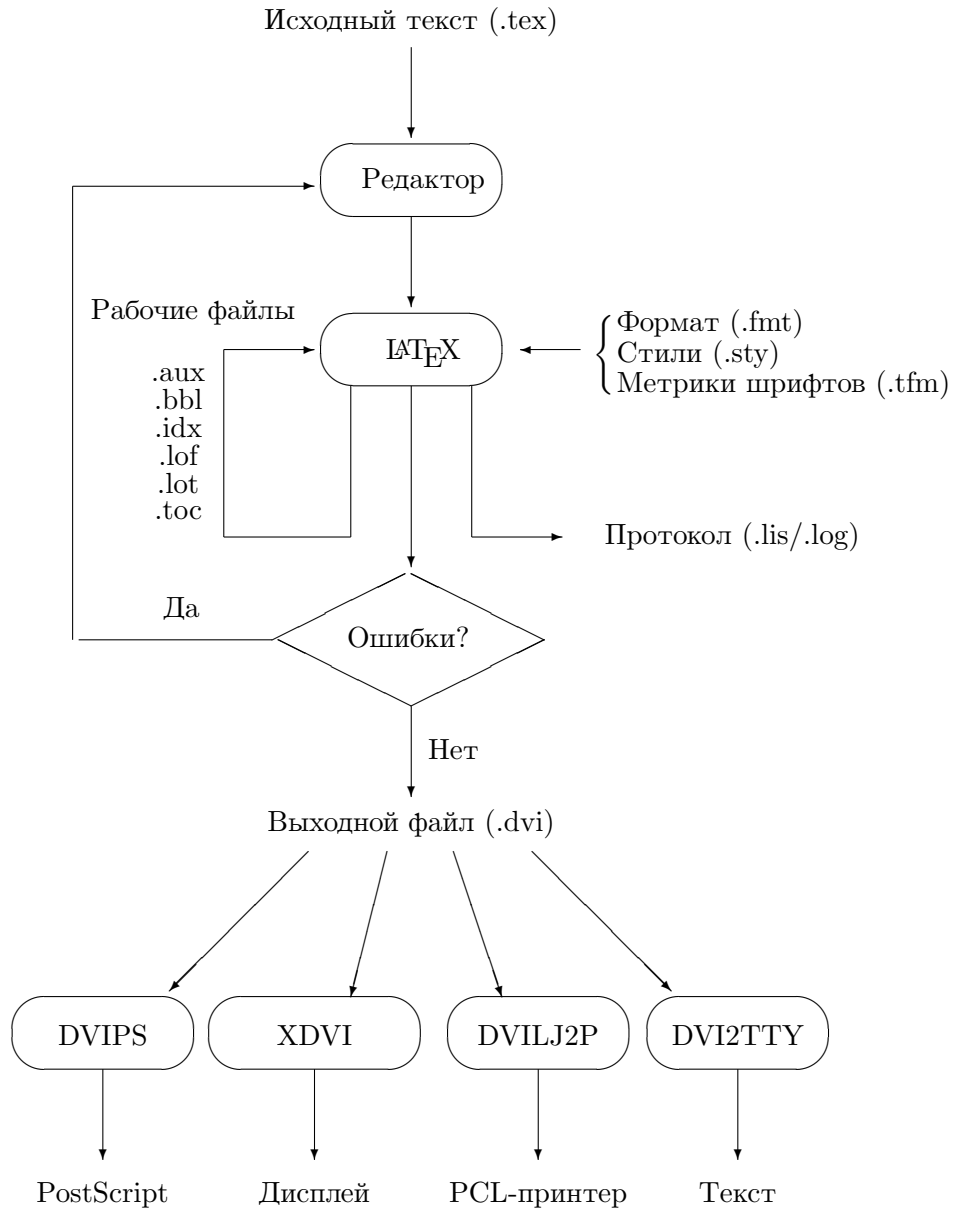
Исходный текст (.tex)

Редактор

Рабочие файлы

LATEX

Формат (.fmt)
Стили (.sty)
Метрики шрифтов (.tfm)

.aux
.bbl
.idx
.lof
.lot
.toc

Протокол (.lis/.log)

Да

Ошибки?

Нет

Выходной файл (.dvi)

DVIPS

XDVI

DVILJ2P

DVI2TTY

PostScript

Дисплей

PCL-принтер

Текст